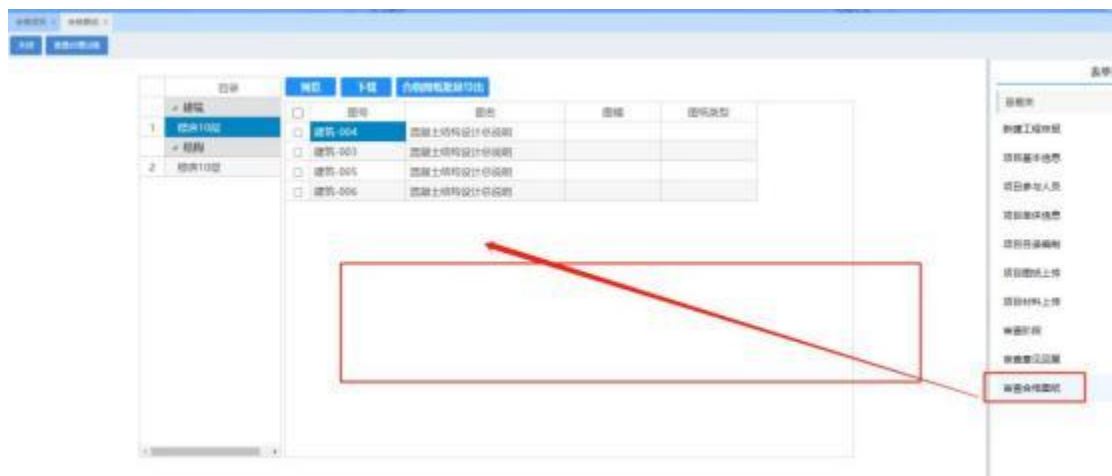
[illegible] × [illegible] ×
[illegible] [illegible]

目录
∨ 建筑
1 结构10层
∨ 结构
2 结构10层

预览 下载 合格图纸批量导出

| | 图号 | 图名 | 图幅 | 图纸类型 |
|---|---|---|---|---|
| ☐ | 建筑-004 | 混凝土结构设计总说明 | | |
| ☐ | 建筑-003 | 混凝土结构设计总说明 | | |
| ☐ | 建筑-005 | 混凝土结构设计总说明 | | |
| ☐ | 建筑-006 | 混凝土结构设计总说明 | | |

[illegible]
首页
新建工程项目
项目基本信息
项目参与人员
项目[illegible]信息
项目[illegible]
项目图纸上传
项目材料上传
审查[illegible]
审查意见回复
审查合格图纸